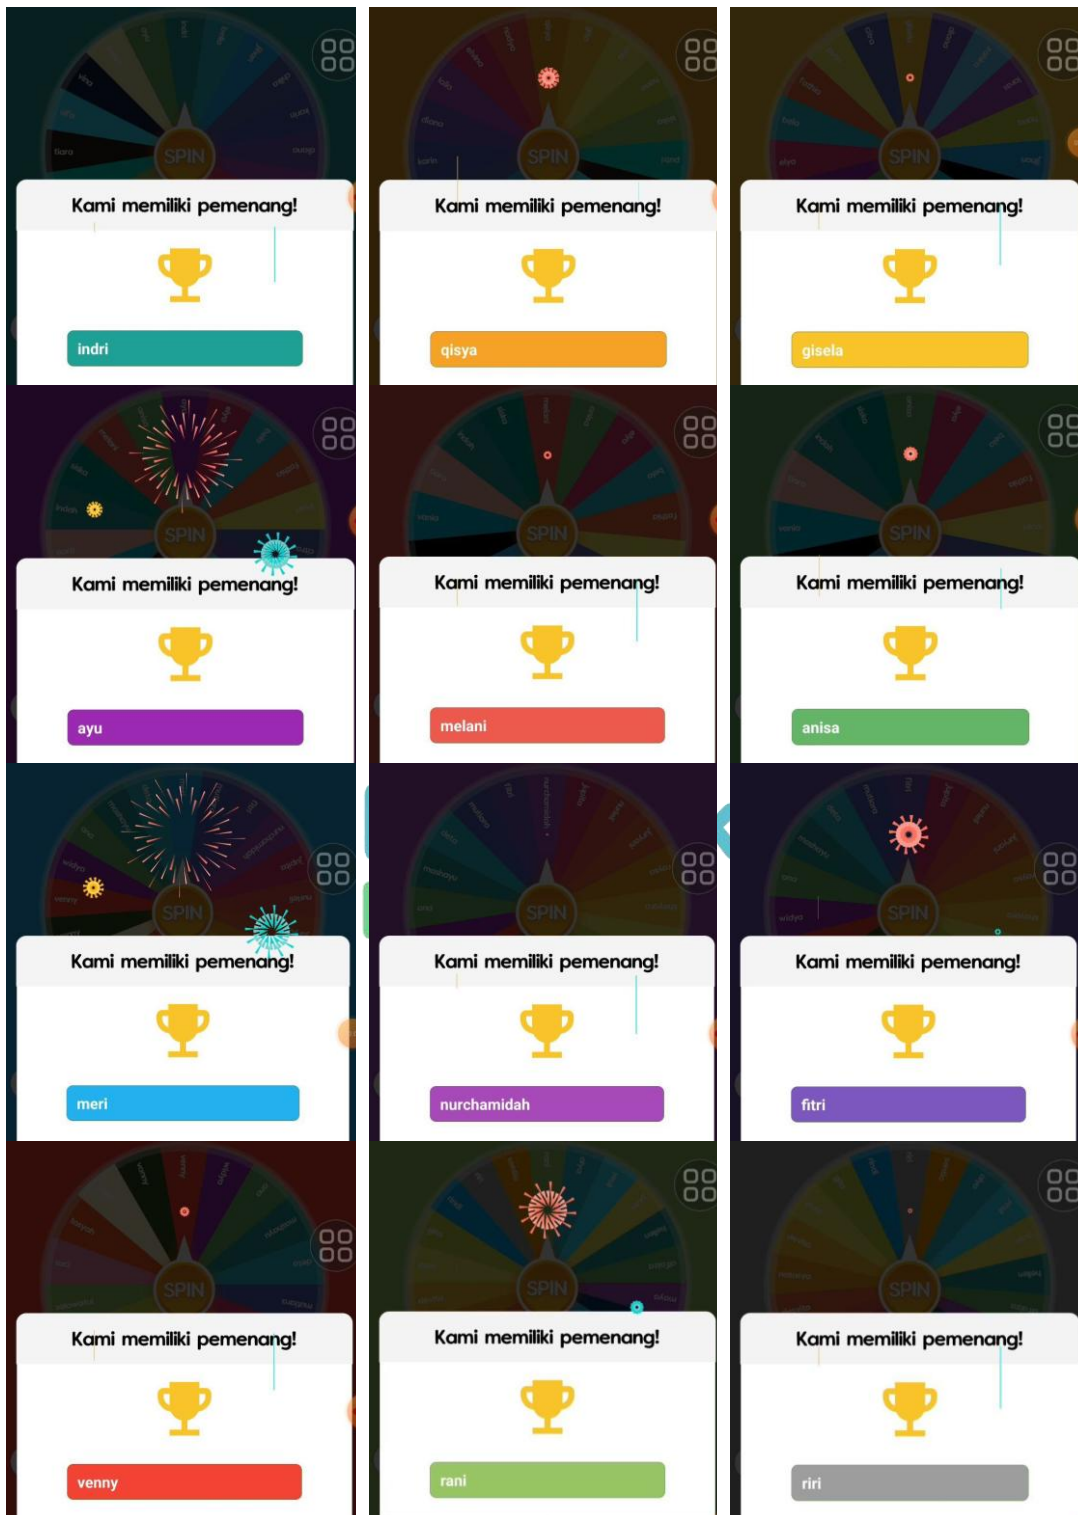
SPIN
Kami memiliki pemenang!
indri

SPIN
Kami memiliki pemenang!
qisya

SPIN
Kami memiliki pemenang!
gisela

SPIN
Kami memiliki pemenang!
ayu

SPIN
Kami memiliki pemenang!
melani

SPIN
Kami memiliki pemenang!
anisa

SPIN
Kami memiliki pemenang!
meri

SPIN
Kami memiliki pemenang!
nurchamidah

SPIN
Kami memiliki pemenang!
fitri

SPIN
Kami memiliki pemenang!
venny

SPIN
Kami memiliki pemenang!
rani

SPIN
Kami memiliki pemenang!
riri